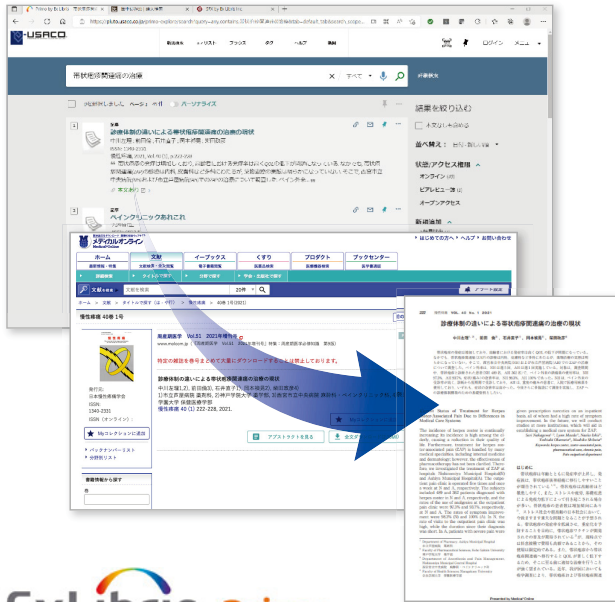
USACO

帯状疱疹関連痛の治療

診療体制の違いによる帯状疱疹関連痛の治療の現状

ペインクリニックあれこれ

メディカルオンライン

ホーム 文献 イーブックス くすり プロダクト ブックセンター

慢性疼痛 40巻 1号

特定の雑誌を巻号まとめて大量にダウンロードすることは禁止されています。

診療体制の違いによる帯状疱疹関連痛の治療の現状

慢性疼痛 40 (1) 222-228, 2021.

アブストラクトを見る

診療体制の違いによる帯状疱疹関連痛の治療の現状

絞込み

オンライン

ログイン メニュー